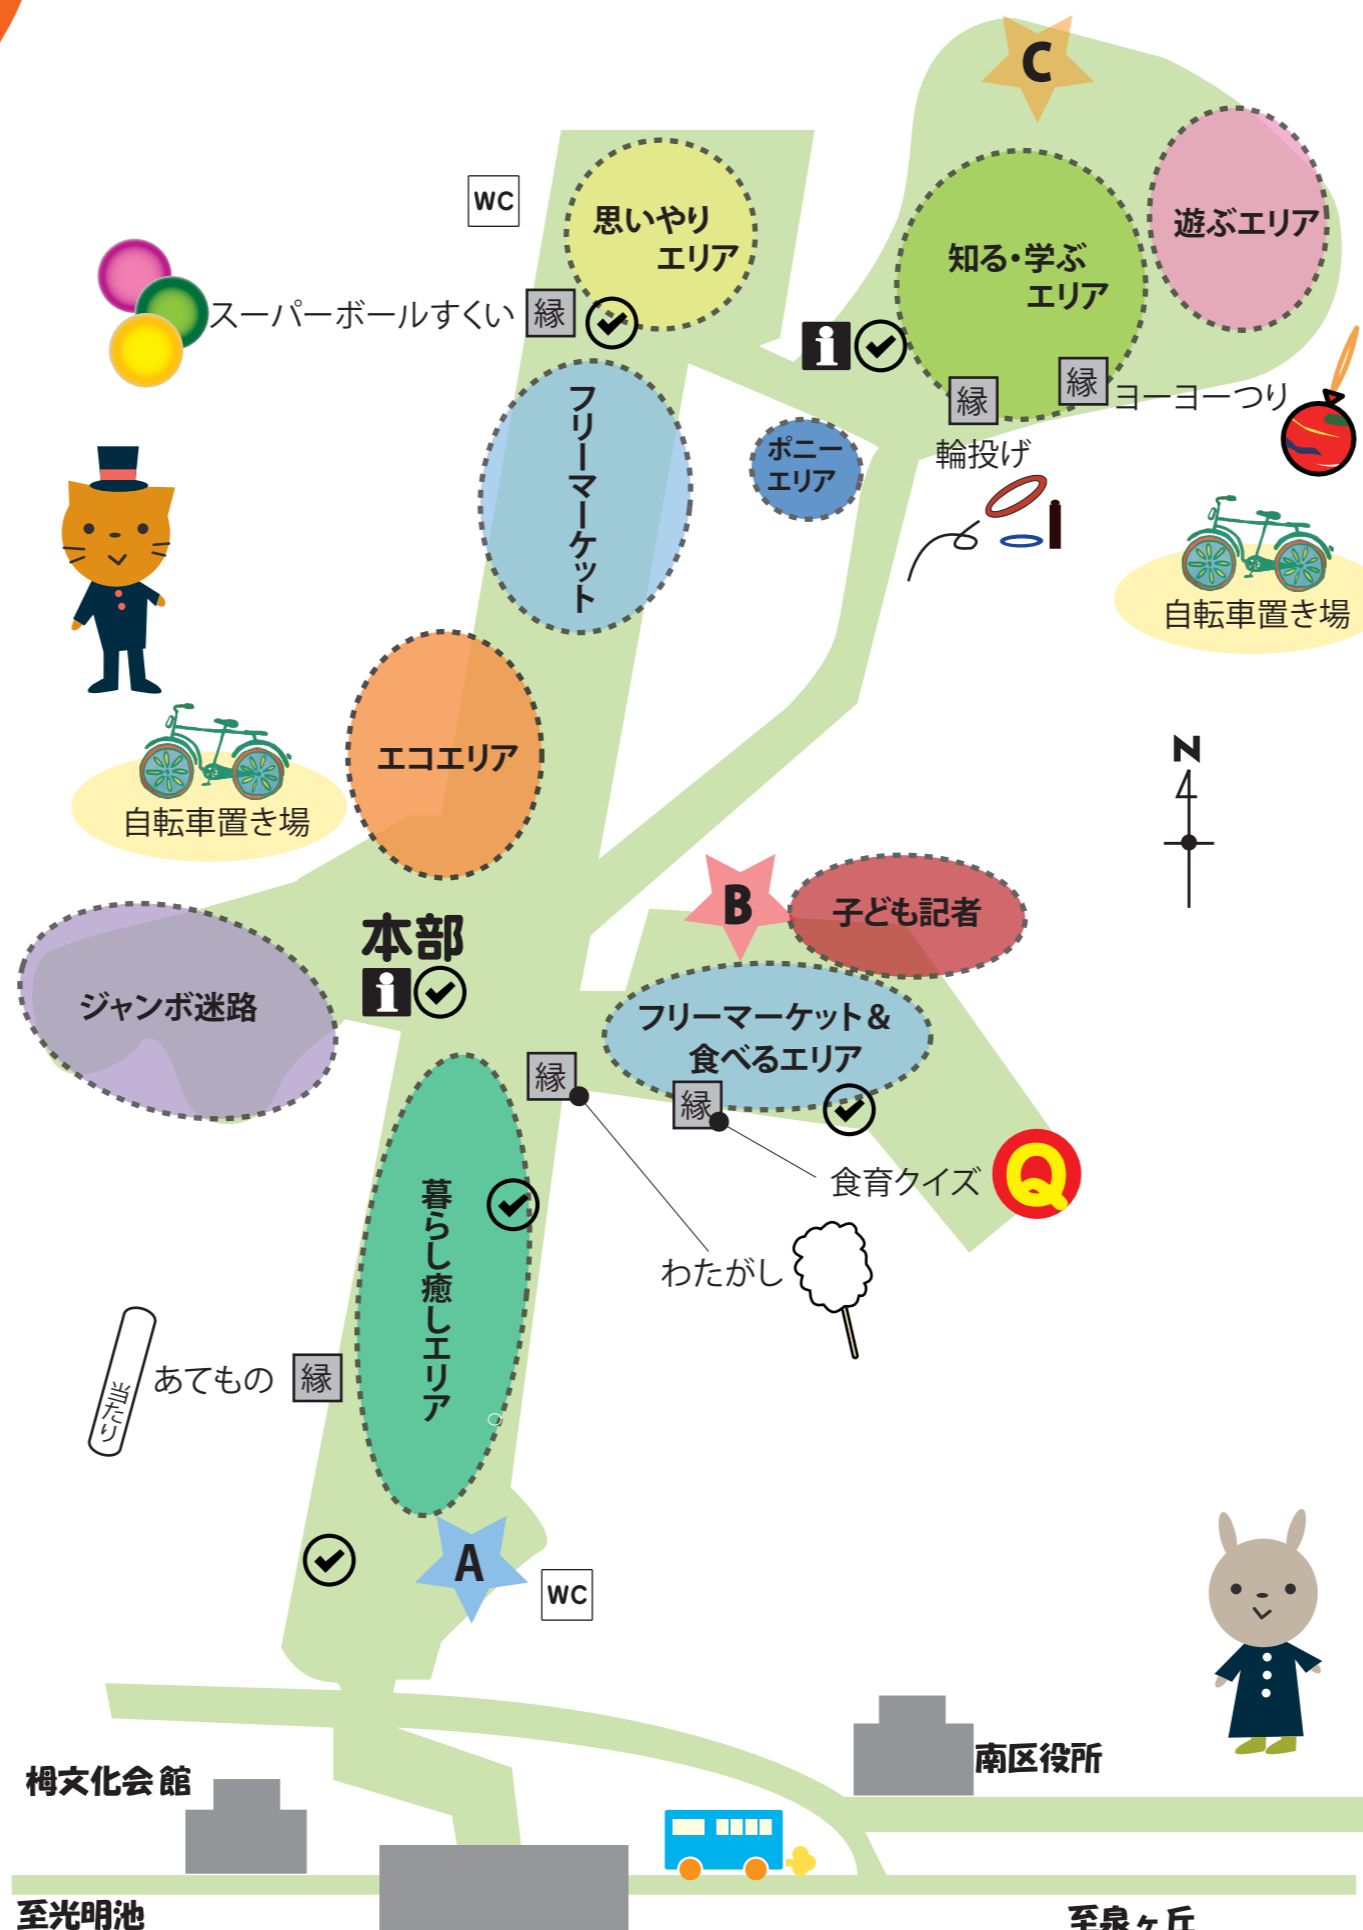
C

WC

思いやりエリア

スーパーボールすくい 縁

フリーマーケット

i

ポニーエリア

知る・学ぶエリア

遊ぶエリア

縁 縁 ヨーヨーつり

輪投げ

自転車置き場

自転車置き場

エコエリア

N

B

子ども記者

本部

i

ジャンボ迷路

フリーマーケット＆食べるエリア

縁

縁

食育クイズ

Q

暮らし癒しエリア

わたがし

当たり

あてもの 縁

A

WC

南区役所

栂文化会館

至光明池

至泉ヶ丘